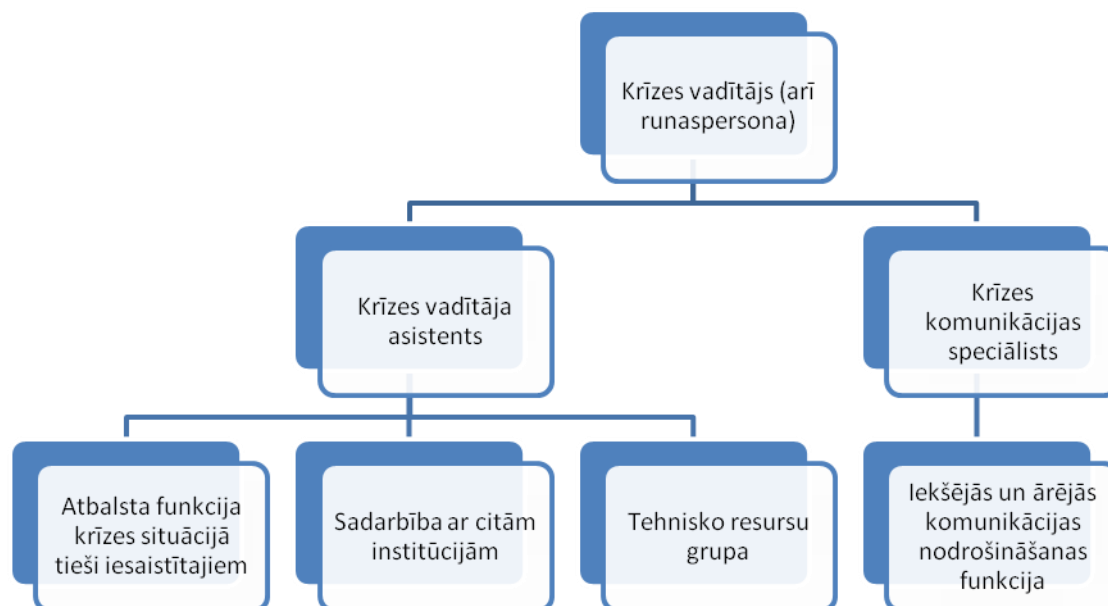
Krīzes vadītājs (arī runaspersona)

Krīzes vadītāja asistents

Krīzes komunikācijas speciālists

Atbalsta funkcija krīzes situācijā tieši iesaistītajiem

Sadarbība ar citām institūcijām

Tehnisko resursu grupa

Iekšējās un ārējās komunikācijas nodrošināšanas funkcija